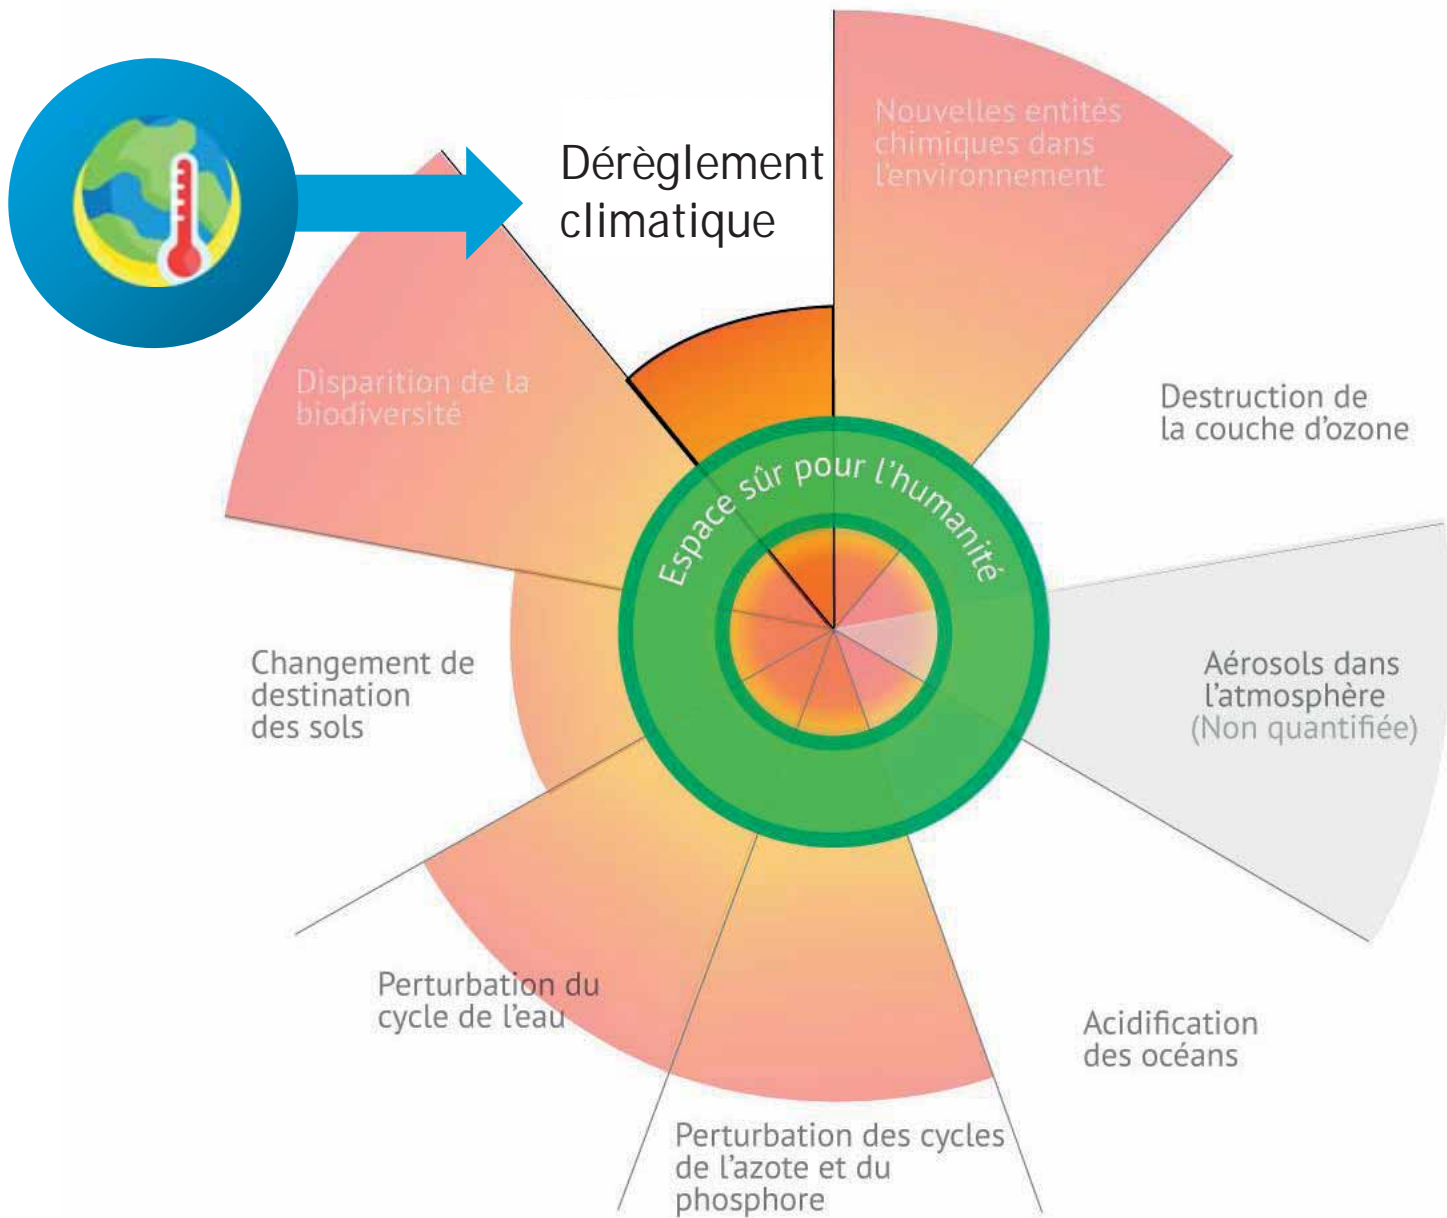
Dérèglement climatique

Nouvelles entités chimiques dans l'environnement

Destruction de la couche d'ozone

Disparition de la biodiversité

Espace sûr pour l'humanité

Aérosols dans l'atmosphère (Non quantifiée)

Changement de destination des sols

Perturbation du cycle de l'eau

Acidification des océans

Perturbation des cycles de l'azote et du phosphore